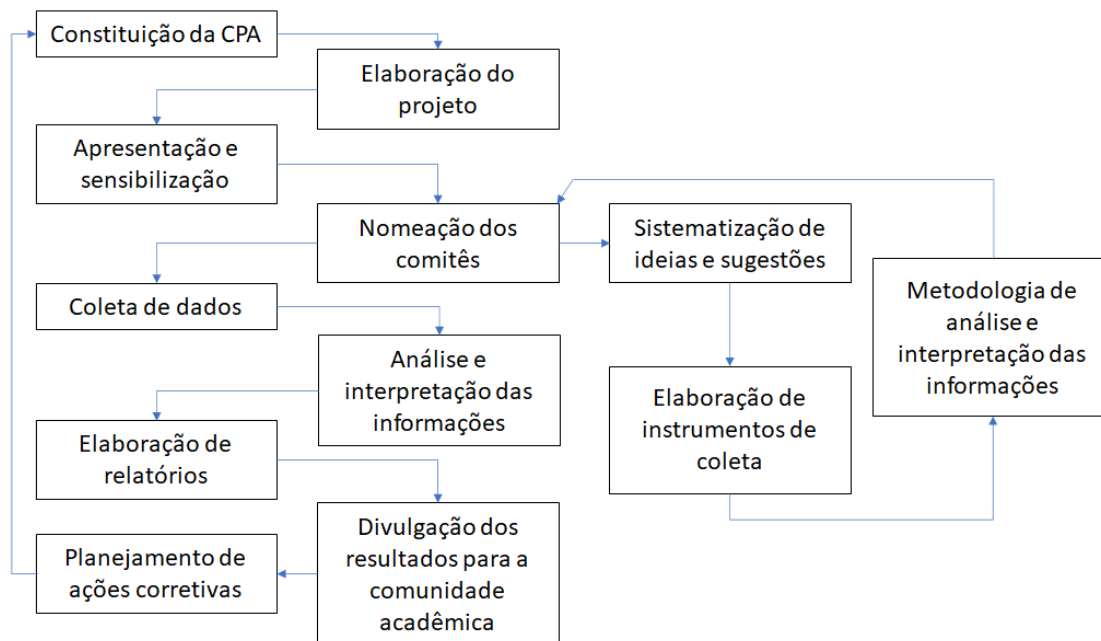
Constituição da CPA

Elaboração do projeto

Apresentação e sensibilização

Nomeação dos comitês

Sistematização de ideias e sugestões

Metodologia de análise e interpretação das informações

Coleta de dados

Análise e interpretação das informações

Elaboração de instrumentos de coleta

Elaboração de relatórios

Divulgação dos resultados para a comunidade acadêmica

Planejamento de ações corretivas